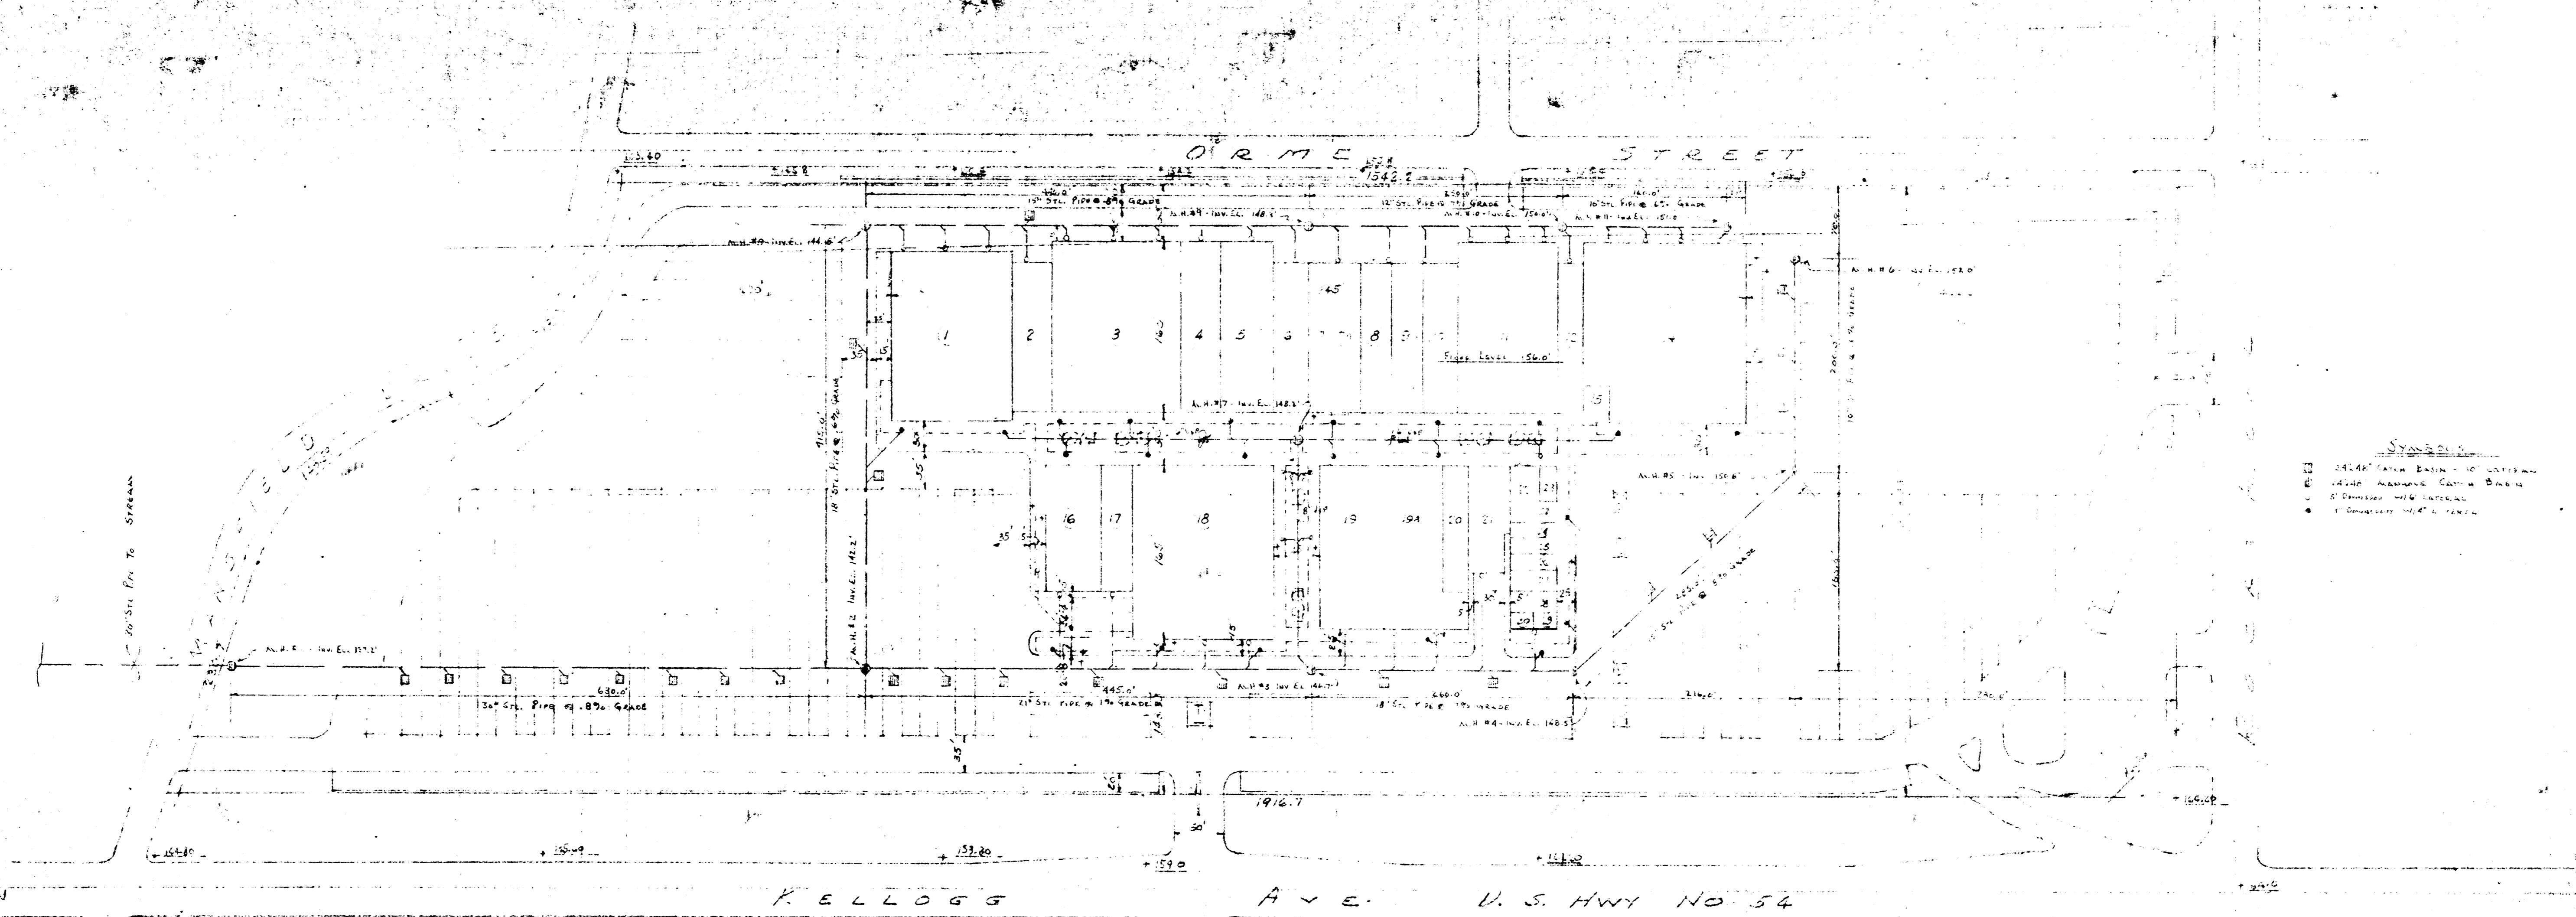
ORME STREET

153.60

1542.2

15" STL. PIPE @ .8% GRADE

12" STL. PIPE @ 1% GRADE

10" STL. PIPE @ .6% GRADE

M.H.#9 - INV. EL. 148.5

M.H.#10 - INV. EL. 150.0

M.H.#11 - INV. EL. 151.0

M.H.#4 - INV. EL. 144.6

M.H.#6 - INV. EL. 152.0

1 2 3 4 5 6 7 8 9 10 11 12 13 14 15

145

FLOOR LEVEL 156.0'

M.H.#7 - INV. EL. 148.3

M.H.#5 - INV. EL. 150.6

16 17 18 19 19A 20 21 22 23 24 25

18" STL. PIPE @ .6% GRADE

M.H.#2 - INV. EL. 142.2

M.H.#1 - INV. EL. 137.2

30" STL. PIPE TO STREAM

30" STL. PIPE @ .8% GRADE

630.0'

445.0'

660.0'

21" STL. PIPE @ 1% GRADE

18" STL. PIPE @ 1% GRADE

M.H.#3 - INV. EL. 146.7

M.H.#4 - INV. EL. 148.5

225.0' STL. PIPE @ .6% GRADE

216.0'

216.0'

35

50'

1916.7

154.80

155.49

155.80

159.0

166.00

SYMBOLS

24"x48" CATCH BASIN - 10" LATERAL

24" DIA. AREAWAY CATCH BASIN

6" DOWNSPOUT W/ 6" LATERAL

4" DOWNSPOUT W/ 4" LATERAL

KELLOGG AVE. U.S. HWY NO. 54